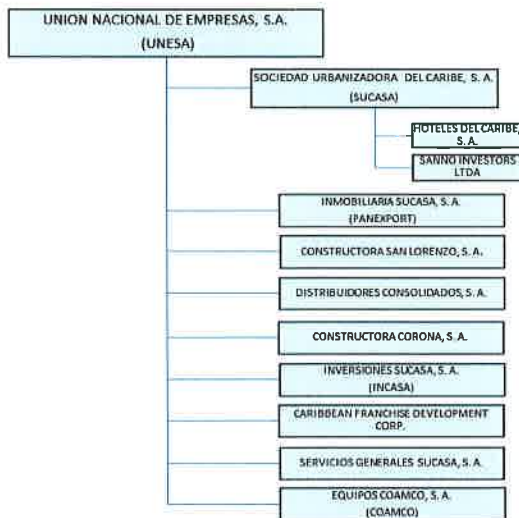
UNION NACIONAL DE EMPRESAS, S.A.
(UNESA)

SOCIEDAD URBANIZADORA DEL CARIBE, S. A.
(SUCASA)

HOTELES DEL CARIBE, S. A.

SANNO INVESTORS LTDA

INMOBILIARIA SUCASA, S. A.
(PANEXPORT)

CONSTRUCTORA SAN LORENZO, S. A.

DISTRIBUIDORES CONSOLIDADOS, S. A.

CONSTRUCTORA CORONA, S. A.

INVERSIONES SUCASA, S. A.
(INCASA)

CARIBBEAN FRANCHISE DEVELOPMENT CORP.

SERVICIOS GENERALES SUCASA, S. A.

EQUIPOS COAMCO, S. A.
(COAMCO)